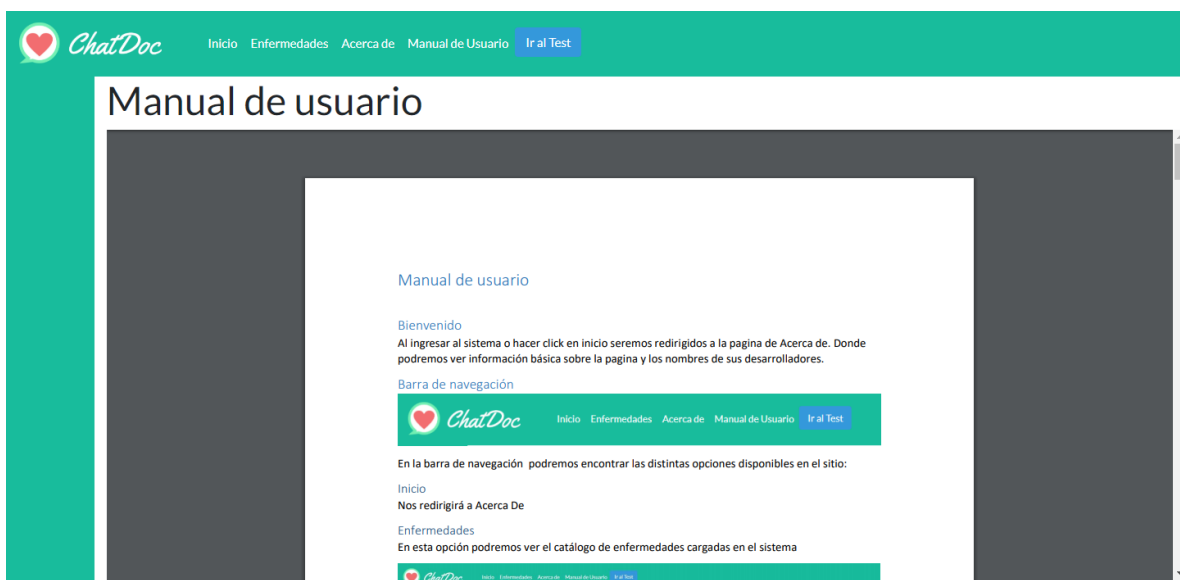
ChatDoc Inicio Enfermedades Acerca de Manual de Usuario Ir al Test

Manual de usuario

Manual de usuario

Bienvenido

Al ingresar al sistema o hacer click en inicio seremos redirigidos a la pagina de Acerca de. Donde podremos ver información básica sobre la pagina y los nombres de sus desarrolladores.

Barra de navegación

ChatDoc Inicio Enfermedades Acerca de Manual de Usuario Ir al Test

En la barra de navegación podremos encontrar las distintas opciones disponibles en el sitio:

Inicio

Nos redirigirá a Acerca De

Enfermedades

En esta opción podremos ver el catálogo de enfermedades cargadas en el sistema

ChatDoc Inicio Enfermedades Acerca de Manual de Usuario Ir al Test